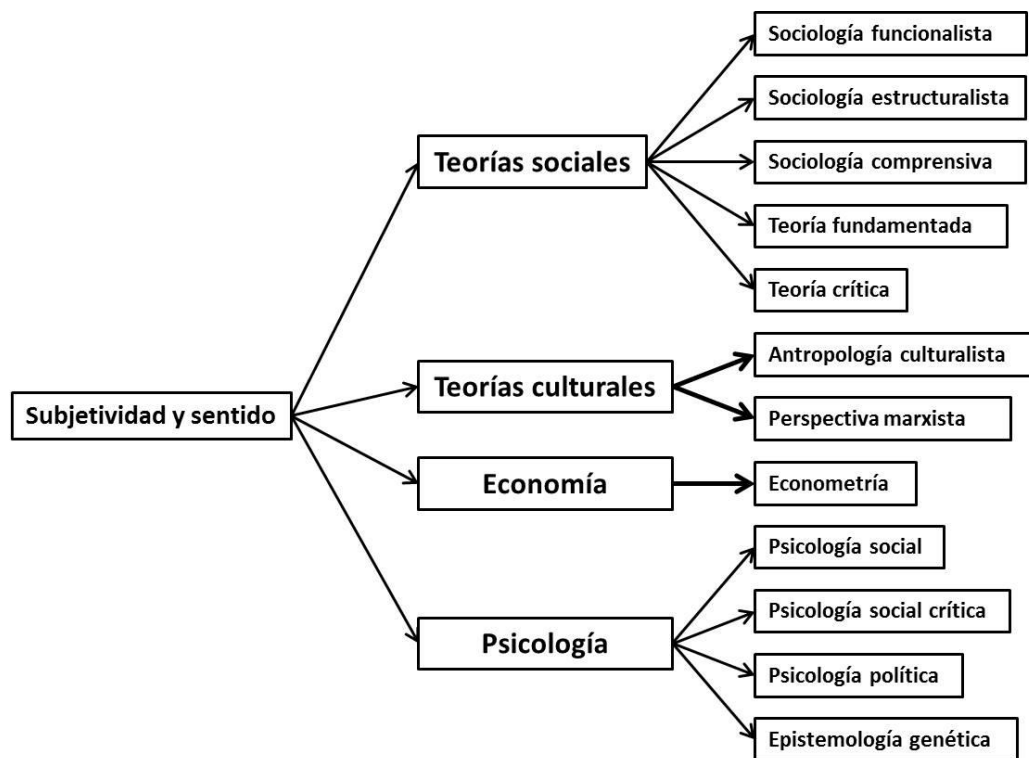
Subjetividad y sentido

Teorías sociales

Sociología funcionalista

Sociología estructuralista

Sociología comprensiva

Teoría fundamentada

Teoría crítica

Teorías culturales

Antropología culturalista

Perspectiva marxista

Economía

Econometría

Psicología

Psicología social

Psicología social crítica

Psicología política

Epistemología genética